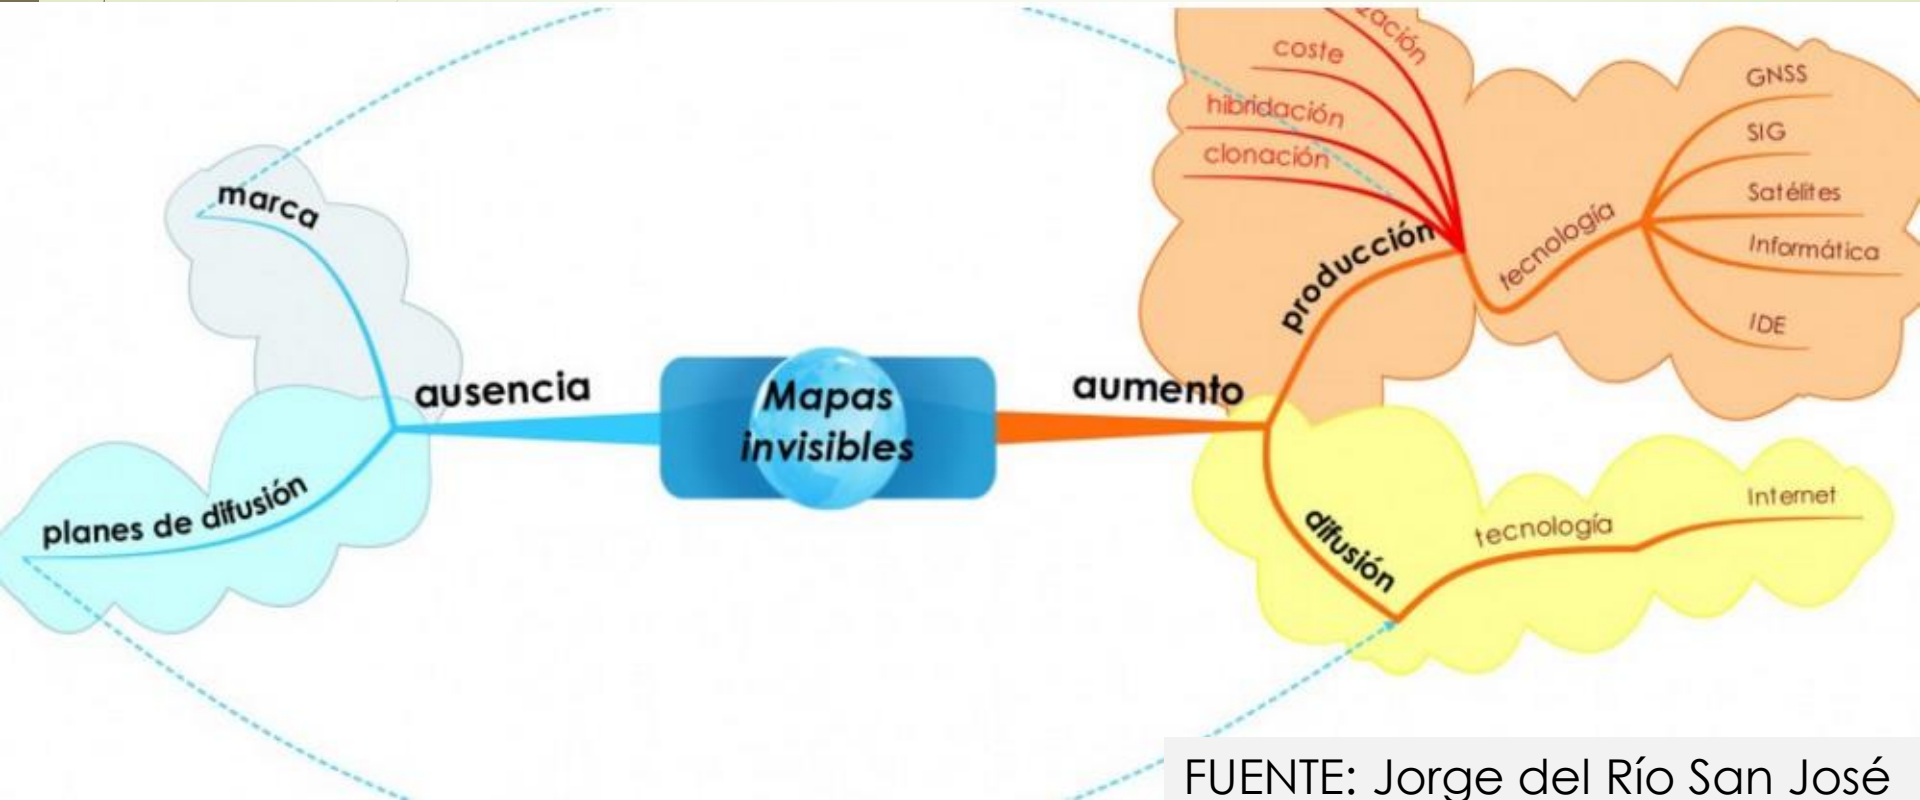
marca
ausencia
planes de difusión
Mapas invisibles
aumento
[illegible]zación
coste
hibridación
clonación
producción
tecnología
GNSS
SIG
Satélites
Informática
IDE
difusión
tecnología
Internet
FUENTE: Jorge del Río San José